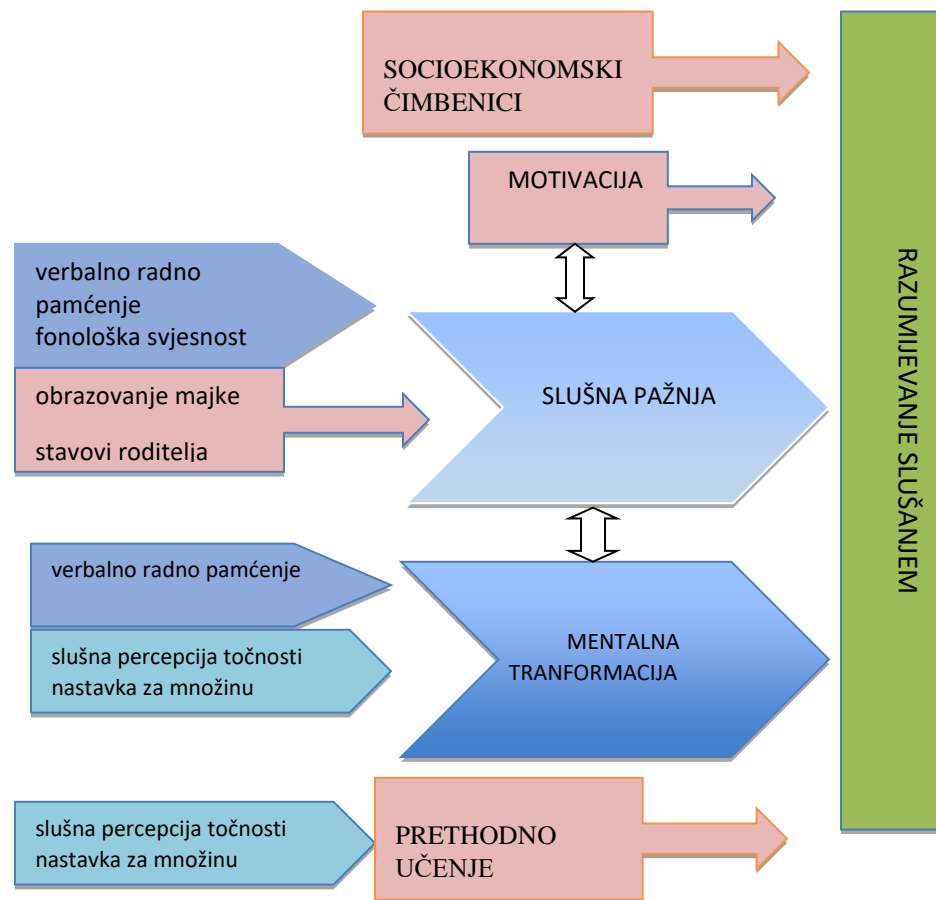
SOCIOEKONOMSKI ČIMBENICI

MOTIVACIJA

verbalno radno pamćenje
fonološka svjesnost

obrazovanje majke

stavovi roditelja

SLUŠNA PAŽNJA

verbalno radno pamćenje

slušna percepcija točnosti nastavka za množinu

MENTALNA TRANFORMACIJA

slušna percepcija točnosti nastavka za množinu

PRETHODNO UČENJE

RAZUMIJEVANJE SLUŠANJEM